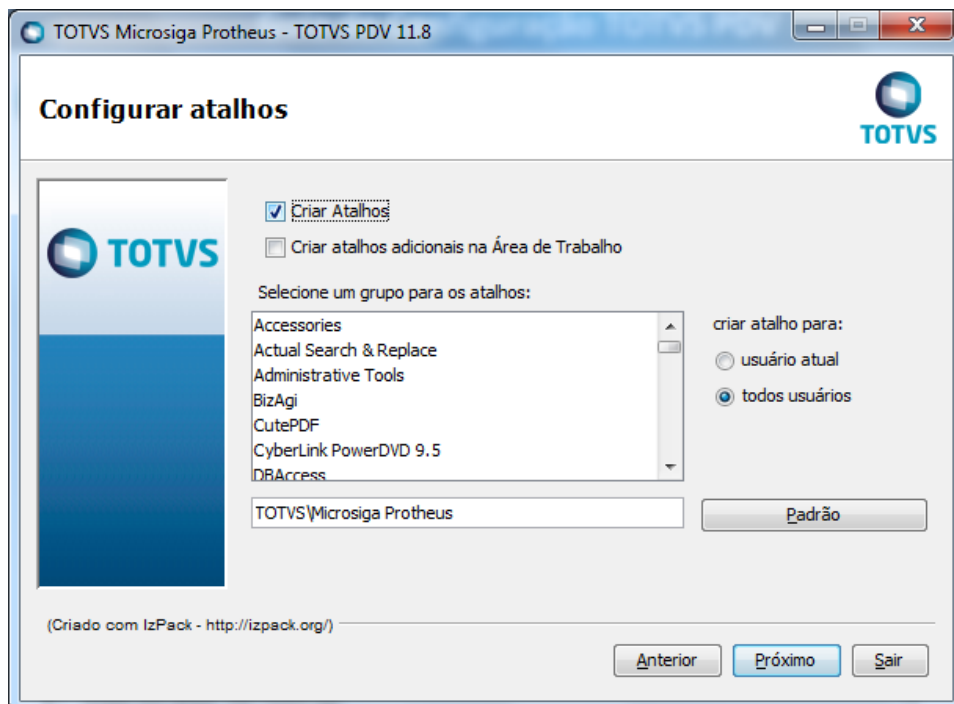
TOTVS Microsiga Protheus - TOTVS PDV 11.8

Configurar atalhos

TOTVS

TOTVS

Criar Atalhos

Criar atalhos adicionais na Área de Trabalho

Selecione um grupo para os atalhos:

Accessories
Actual Search & Replace
Administrative Tools
BizAgi
CutePDF
CyberLink PowerDVD 9.5
DBAccess

criar atalho para:

usuário atual

todos usuários

TOTVS\Microsiga Protheus

Padrão

(Criado com IzPack - http://izpack.org/)

Anterior

Próximo

Sair